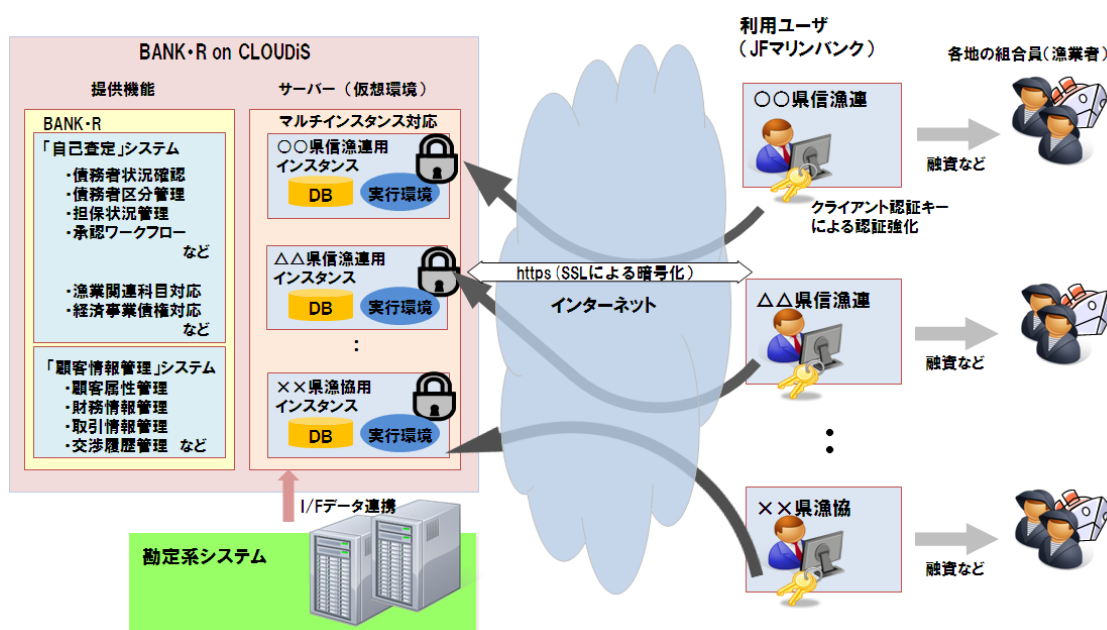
BANK・R on CLOUDiS

提供機能

サーバー（仮想環境）

BANK・R

「自己査定」システム
・債務者状況確認
・債務者区分管理
・担保状況管理
・承認ワークフロー
など

・漁業関連科目対応
・経済事業債権対応
など

「顧客情報管理」システム
・顧客属性管理
・財務情報管理
・取引情報管理
・交渉履歴管理　など

マルチインスタンス対応

〇〇県信漁連用
インスタンス
DB
実行環境

△△県信漁連用
インスタンス
DB
実行環境

：

××県漁協用
インスタンス
DB
実行環境

I/Fデータ連携

勘定系システム

https（SSLによる暗号化）

インターネット

利用ユーザ
（JFマリンバンク）

各地の組合員（漁業者）

〇〇県信漁連

融資など

クライアント認証キー
による認証強化

△△県信漁連

融資など

：

××県漁協

融資など